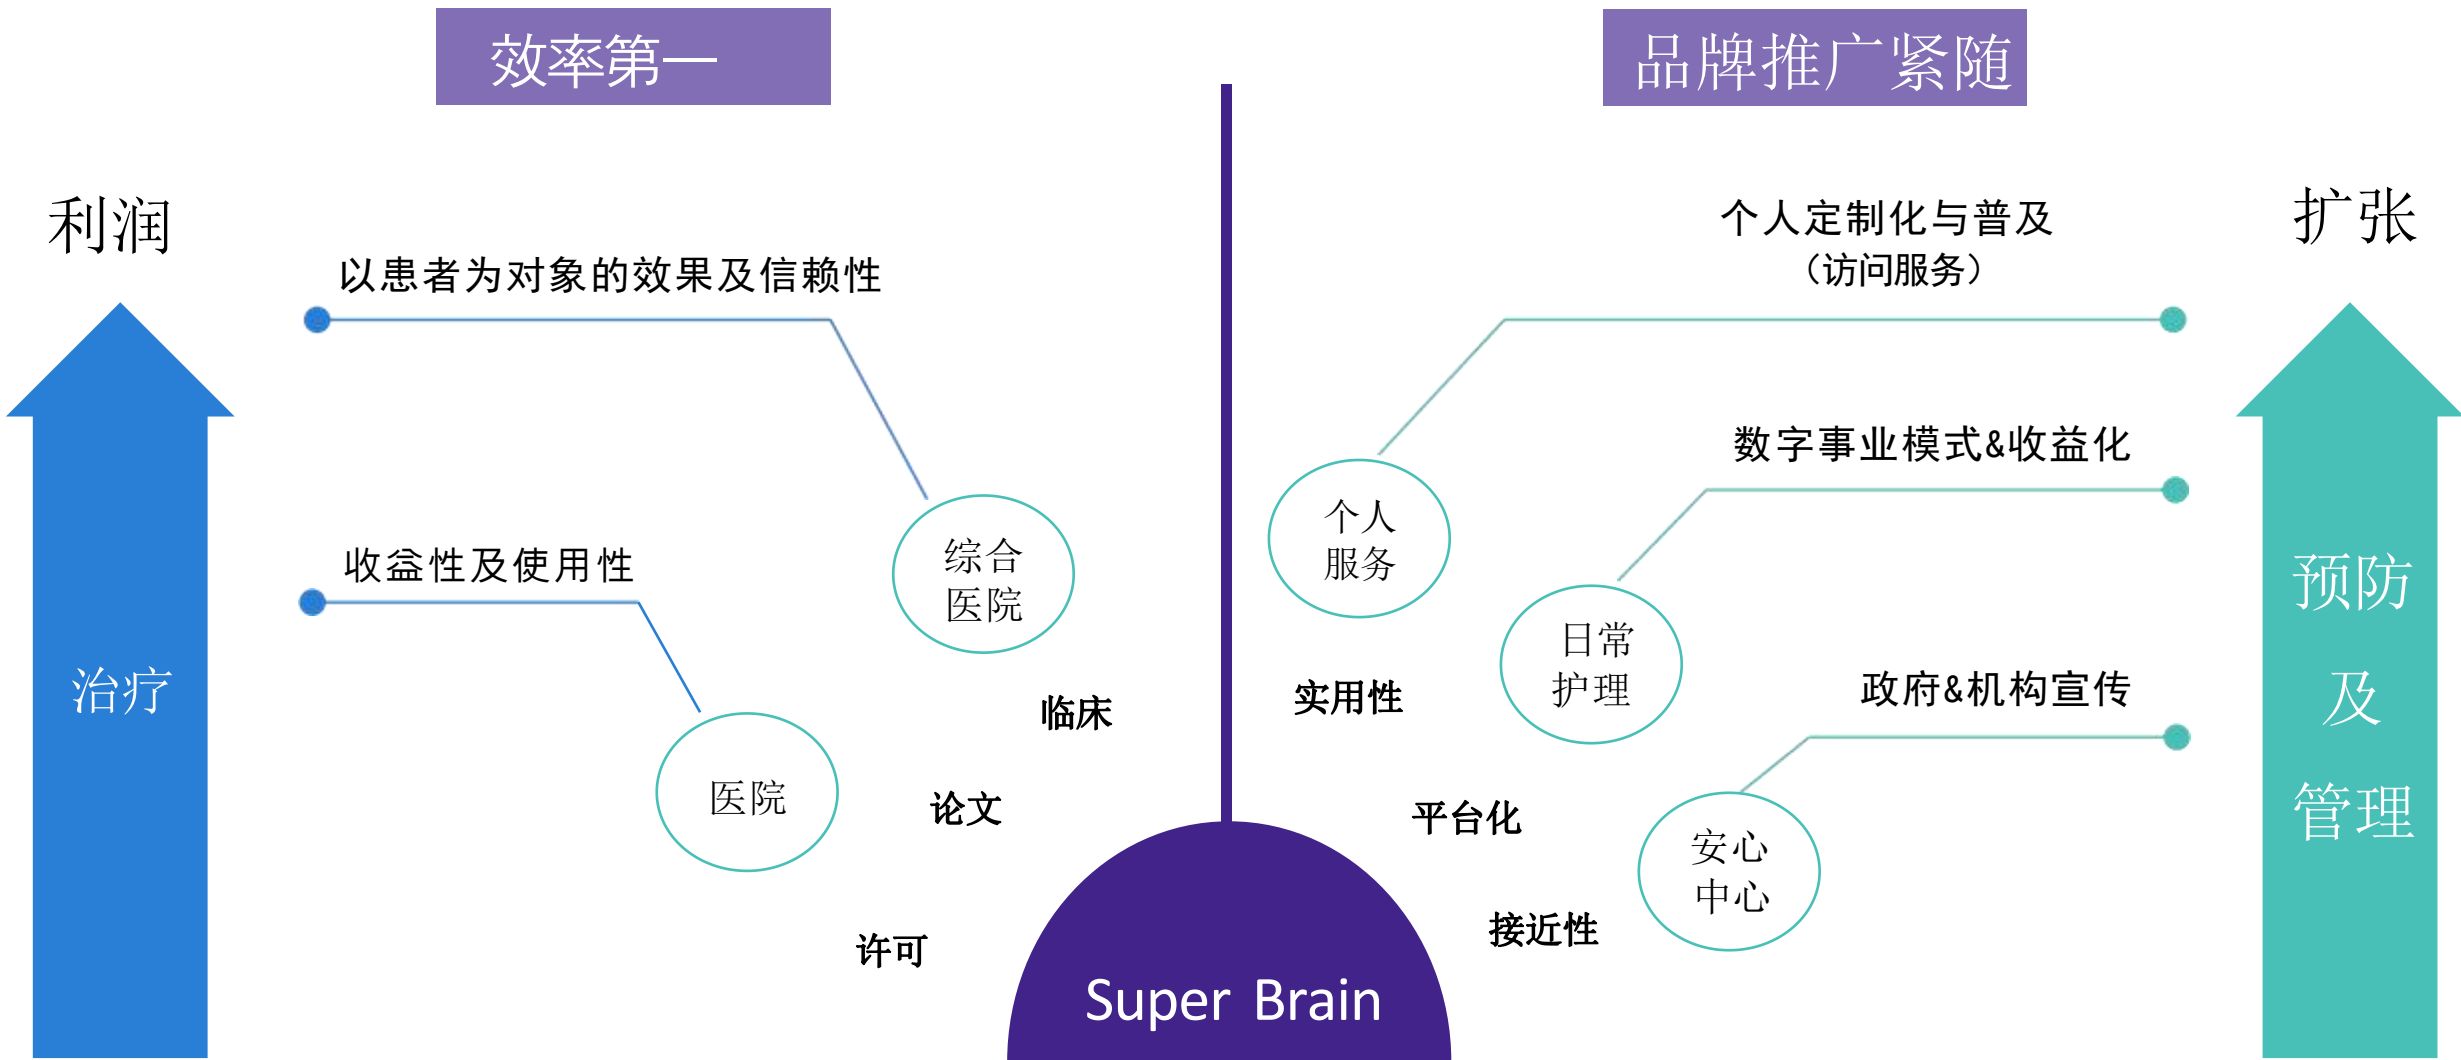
效率第一

品牌推广紧随

利润

治疗

以患者为对象的效果及信赖性

综合医院

收益性及使用性

医院

临床

论文

许可

Super Brain

个人定制化与普及
（访问服务）

扩张

个人服务

数字事业模式&收益化

日常护理

实用性

政府&机构宣传

平台化

安心中心

接近性

预防
及
管理